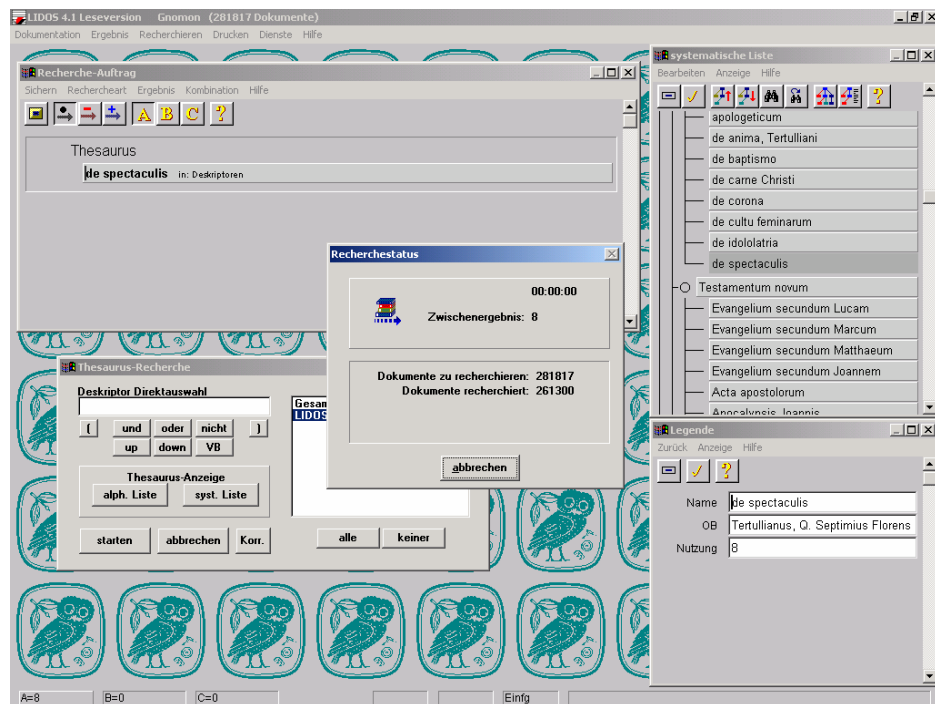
LIDOS 4.1 Leseversion Gnomon (281817 Dokumente)

Dokumentation Ergebnis Recherchieren Drucken Dienste Hilfe

Recherche-Auftrag

Sichern Rechercheart Ergebnis Kombination Hilfe

A B C ?

Thesaurus

de spectaculis in: Deskriptoren

Recherchestatus

00:00:00

Zwischenergebnis: 8

Dokumente zu recherchieren: 281817
Dokumente recherchiert: 261300

abbrechen

Thesaurus-Recherche

Deskriptor Direktauswahl

( und oder nicht )
up down VB

Thesaurus-Anzeige
alph. Liste syst. Liste

starten abbrechen Korr.

Gesam
LIDOS

alle keiner

systematische Liste

Bearbeiten Anzeige Hilfe

?

apologeticum
de anima, Tertulliani
de baptismo
de carne Christi
de corona
de cultu feminarum
de idololatria
de spectaculis
Testamentum novum
Evangelium secundum Lucam
Evangelium secundum Marcum
Evangelium secundum Matthaeum
Evangelium secundum Joannem
Acta apostolorum
Apocalypsis Ioannis

Legende

Zurück Anzeige Hilfe

?

Name de spectaculis
OB Tertullianus, Q. Septimius Florens
Nutzung 8

A=8 B=0 C=0 Einfg